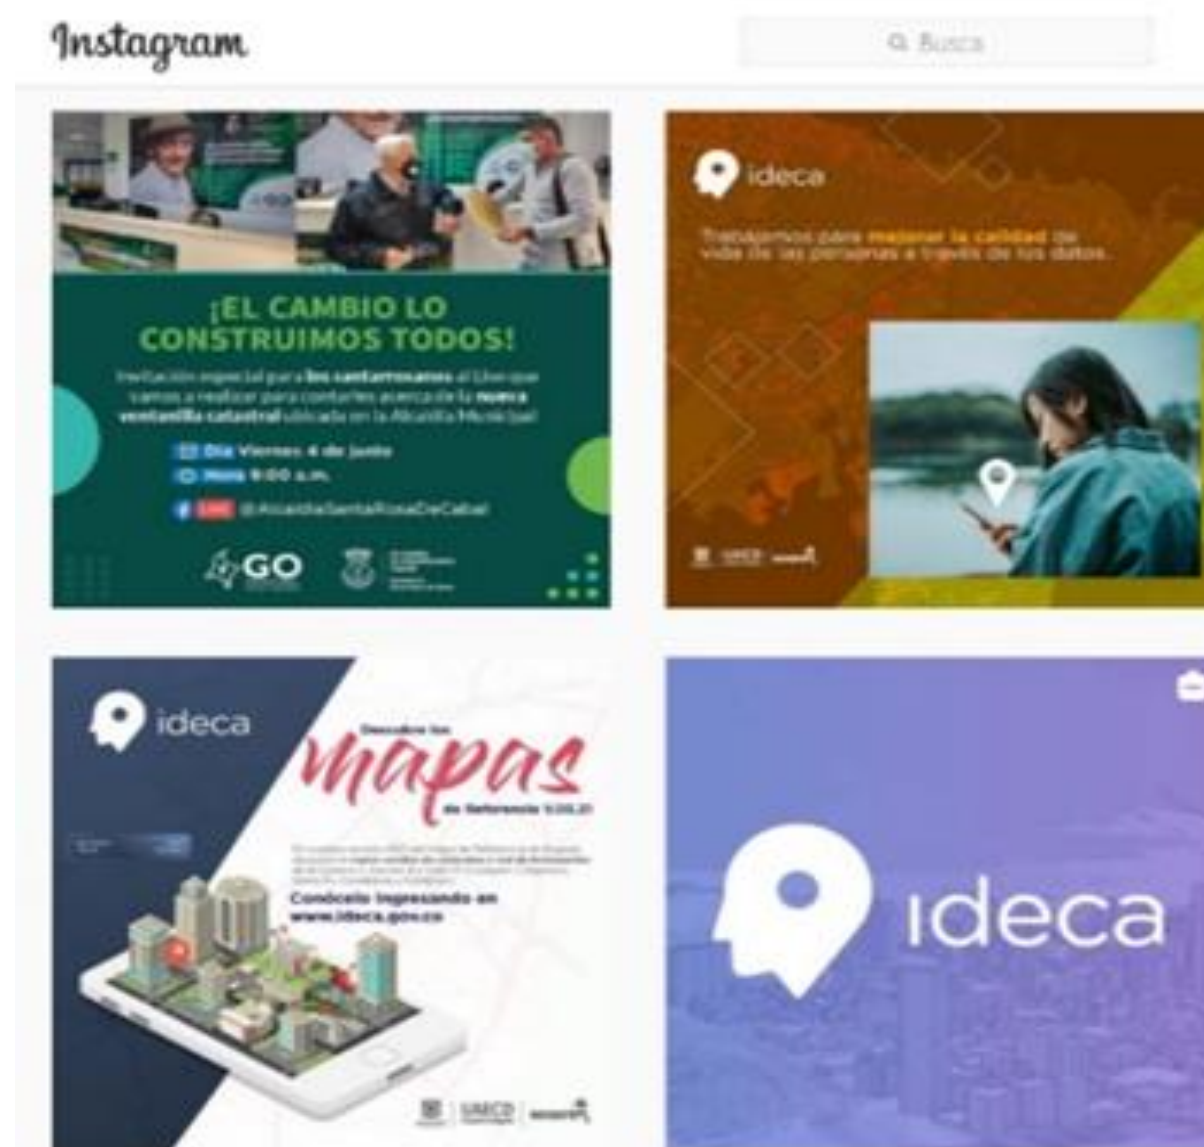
Instagram

Busca

¡EL CAMBIO LO CONSTRUIMOS TODOS!

Invitación especial para los santarrosanos al Live que vamos a realizar para contarles acerca de la nueva ventanilla catastral ubicada en la Alcaldía Municipal

Día Viernes 4 de junio
Hora 9:00 a.m.
LIVE @AlcaldiaSantaRosaDeCabal

GO

ideca

Trabajamos para mejorar la calidad de vida de las personas a través de los datos.

ideca

Descubre los
mapas
de Referencia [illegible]

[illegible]

Conócelo ingresando en www.ideca.gov.co

ideca